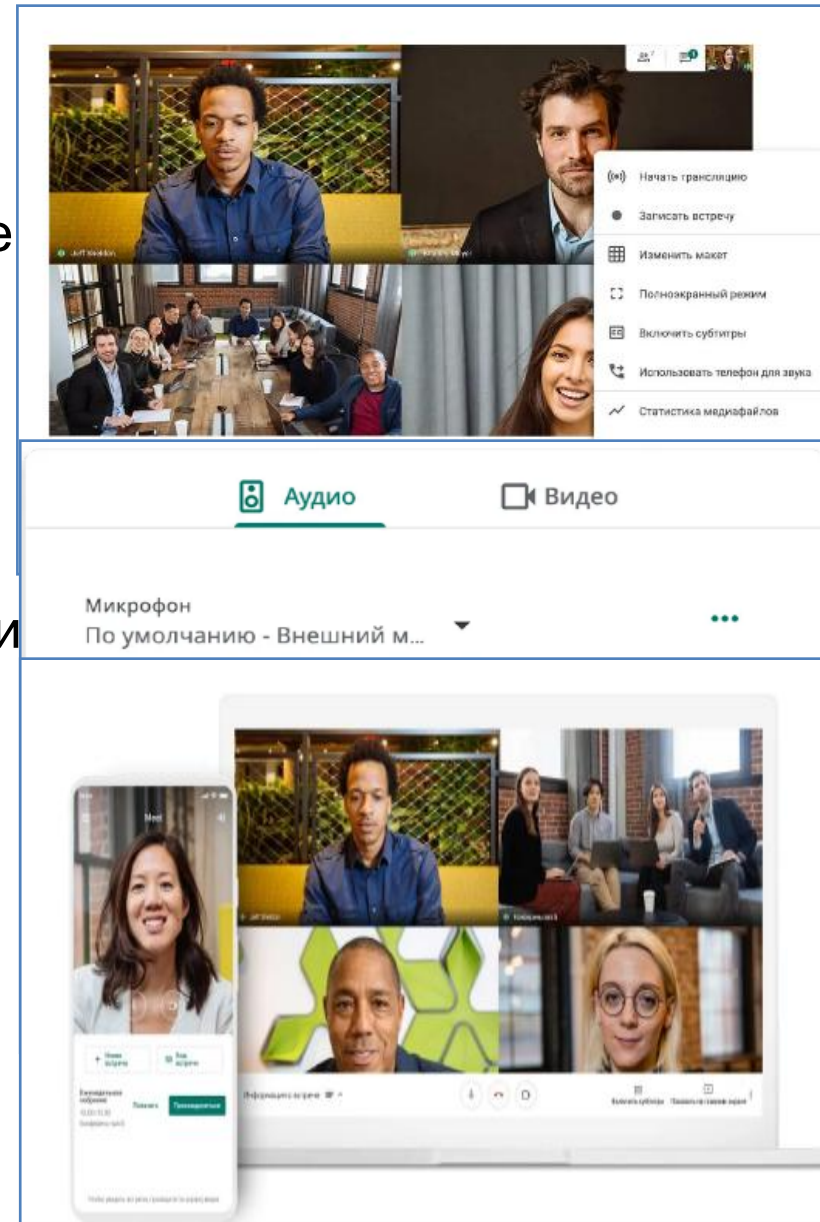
Начать трансляцию

Записать встречу

Изменить макет

Полноэкранный режим

Включить субтитры

Использовать телефон для звука

Статистика медиафайлов

Аудио

Видео

Микрофон

По умолчанию - Внешний м...

е

и

Meet

Информация о встрече

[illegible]